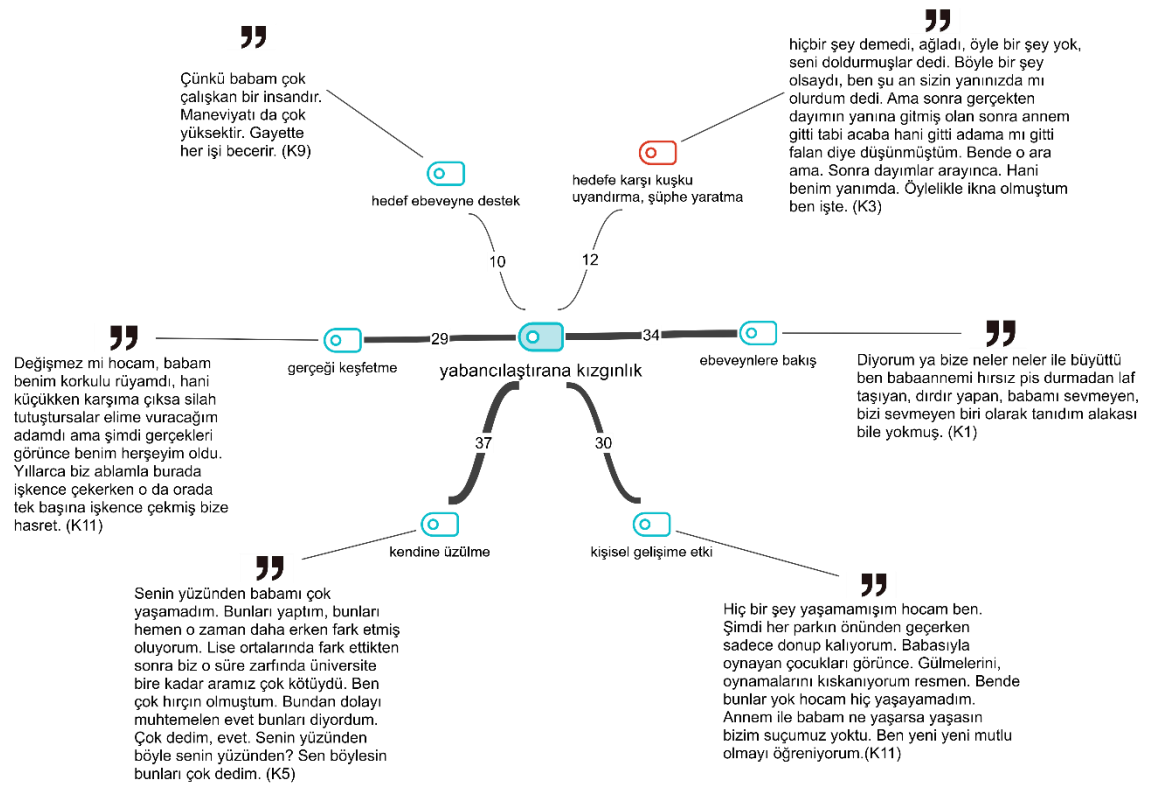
Çünkü babam çok çalışkan bir insandır. Maneviyatı da çok yüksektir. Gayette her işi becerir. (K9)

hedef ebeveyne destek

hiçbir şey demedi, ağladı, öyle bir şey yok, seni doldurmuşlar dedi. Böyle bir şey olsaydı, ben şu an sizin yanınızda mı olurdum dedi. Ama sonra gerçekten dayımın yanına gitmiş olan sonra annem gitti tabi acaba hani gitti adama mı gitti falan diye düşünmüştüm. Bende o ara ama. Sonra dayımlar arayınca. Hani benim yanımda. Öylelikle ikna olmuştum ben işte. (K3)

hedefe karşı kuşku uyandırma, şüphe yaratma

10

12

Değişmez mi hocam, babam benim korkulu rüyamdı, hani küçükken karşıma çıksa silah tutuştursalar elime vuracağım adamdı ama şimdi gerçekleri görünce benim herşeyim oldu. Yıllarca biz ablamla burada işkence çekerken o da orada tek başına işkence çekmiş bize hasret. (K11)

gerçeği keşfetme

29

yabancılaştırana kızgınlık

34

ebeveynlere bakış

Diyorum ya bize neler neler ile büyüttü ben babaannemi hırsız pis durmadan laf taşıyan, dırdır yapan, babamı sevmeyen, bizi sevmeyen biri olarak tanıdım alakası bile yokmuş. (K1)

37

30

kendine üzülme

kişisel gelişime etki

Senin yüzünden babamı çok yaşamadım. Bunları yaptım, bunları hemen o zaman daha erken fark etmiş oluyorum. Lise ortalarında fark ettikten sonra biz o süre zarfında üniversite bire kadar aramız çok kötüydü. Ben çok hırçın olmuştum. Bundan dolayı muhtemelen evet bunları diyordum. Çok dedim, evet. Senin yüzünden böyle senin yüzünden? Sen böylesin bunları çok dedim. (K5)

Hiç bir şey yaşamamışım hocam ben. Şimdi her parkın önünden geçerken sadece donup kalıyorum. Babasıyla oynayan çocukları görünce. Gülmelerini, oynamalarını kıskanıyorum resmen. Bende bunlar yok hocam hiç yaşayamadım. Annem ile babam ne yaşarsa yaşasın bizim suçumuz yoktu. Ben yeni yeni mutlu olmayı öğreniyorum.(K11)